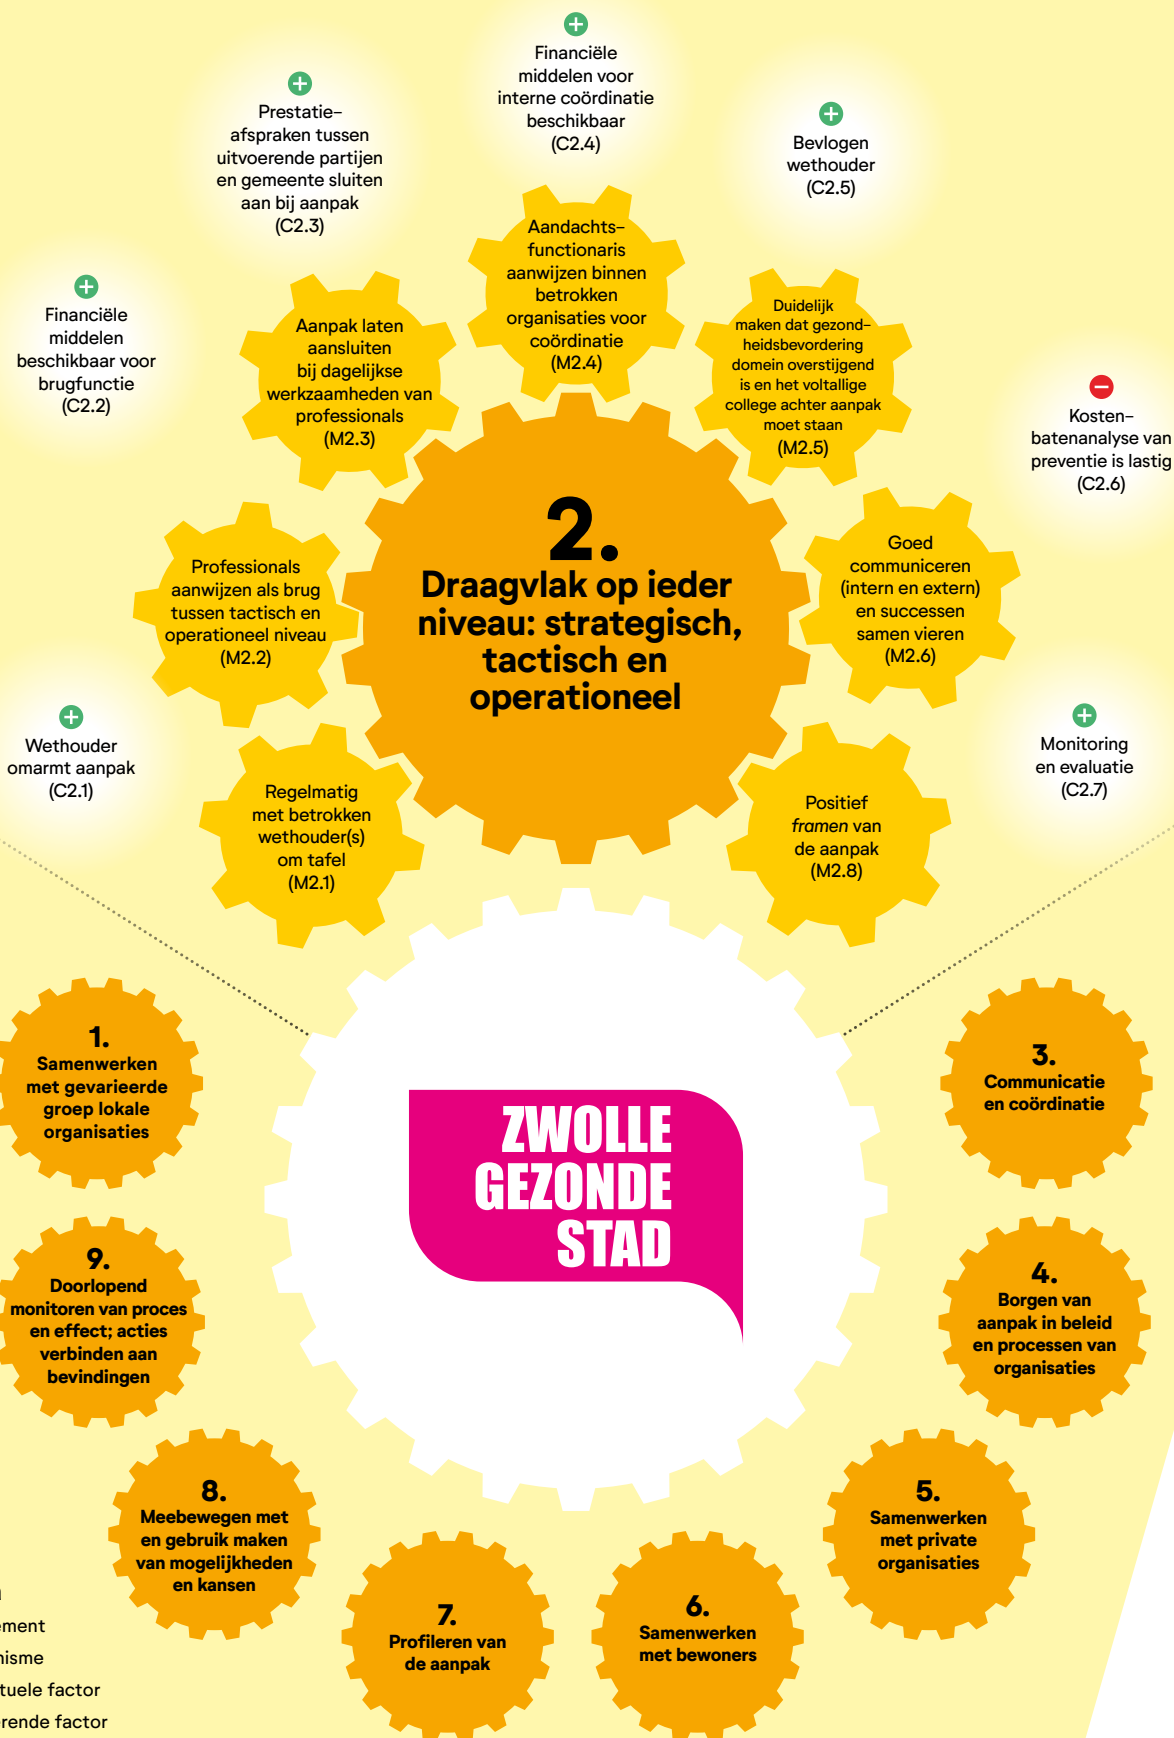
Financiële middelen voor interne coördinatie beschikbaar (C2.4)

Prestatie-afspraken tussen uitvoerende partijen en gemeente sluiten aan bij aanpak (C2.3)

Bevlogen wethouder (C2.5)

Aandachts-functionaris aanwijzen binnen betrokken organisaties voor coördinatie (M2.4)

Financiële middelen beschikbaar voor brugfunctie (C2.2)

Aanpak laten aansluiten bij dagelijkse werkzaamheden van professionals (M2.3)

Duidelijk maken dat gezondheidsbevordering domein overstijgend is en het voltallige college achter aanpak moet staan (M2.5)

Kosten-batenanalyse van preventie is lastig (C2.6)

2.
Draagvlak op ieder niveau: strategisch, tactisch en operationeel

Professionals aanwijzen als brug tussen tactisch en operationeel niveau (M2.2)

Goed communiceren (intern en extern) en successen samen vieren (M2.6)

Wethouder omarmt aanpak (C2.1)

Monitoring en evaluatie (C2.7)

Regelmatig met betrokken wethouder(s) om tafel (M2.1)

Positief *framen* van de aanpak (M2.8)

1.
Samenwerken met gevarieerde groep lokale organisaties

3.
Communicatie en coördinatie

ZWOLLE GEZONDE STAD

9.
Doorlopend monitoren van proces en effect; acties verbinden aan bevindingen

4.
Borgen van aanpak in beleid en processen van organisaties

8.
Meebewegen met en gebruik maken van mogelijkheden en kansen

5.
Samenwerken met private organisaties

7.
Profileren van de aanpak

6.
Samenwerken met bewoners

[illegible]
ement
nisme
tuele factor
rende factor